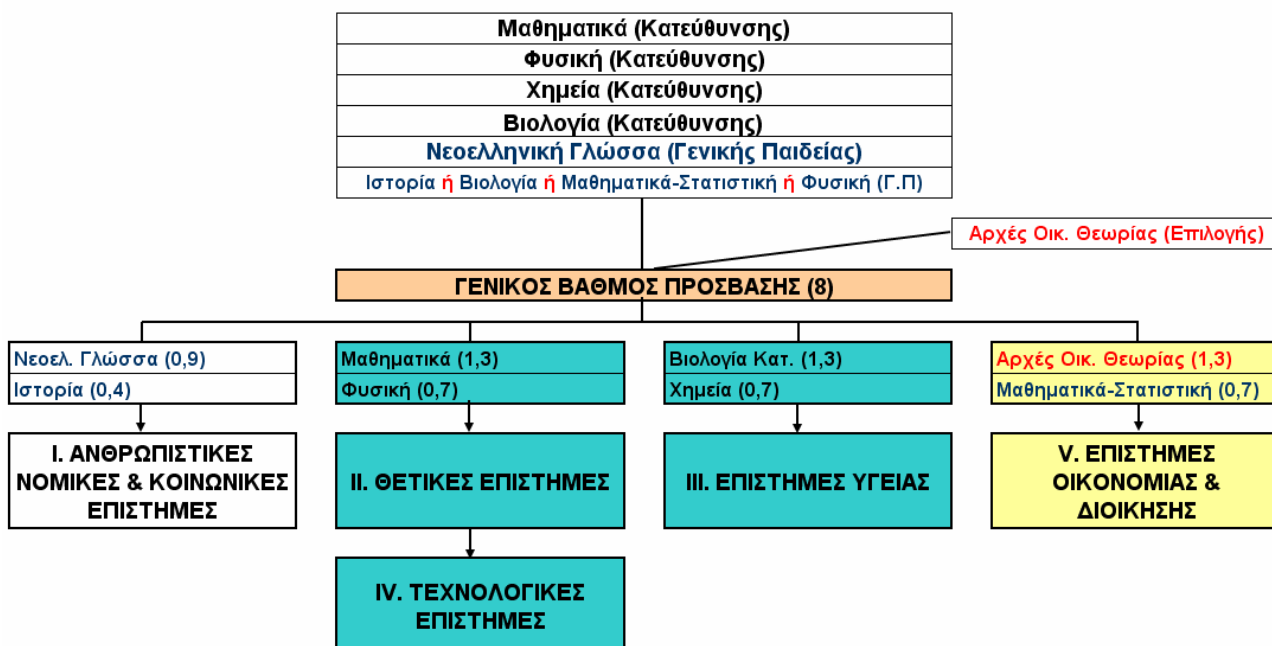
Μαθηματικά (Κατεύθυνσης)
Φυσική (Κατεύθυνσης)
Χημεία (Κατεύθυνσης)
Βιολογία (Κατεύθυνσης)
Νεοελληνική Γλώσσα (Γενικής Παιδείας)
Ιστορία ή Βιολογία ή Μαθηματικά-Στατιστική ή Φυσική (Γ.Π)

Αρχές Οικ. Θεωρίας (Επιλογής)

ΓΕΝΙΚΟΣ ΒΑΘΜΟΣ ΠΡΟΣΒΑΣΗΣ (8)

Νεοελ. Γλώσσα (0,9)
Ιστορία (0,4)
I. ΑΝΘΡΩΠΙΣΤΙΚΕΣ ΝΟΜΙΚΕΣ & ΚΟΙΝΩΝΙΚΕΣ ΕΠΙΣΤΗΜΕΣ

Μαθηματικά (1,3)
Φυσική (0,7)
II. ΘΕΤΙΚΕΣ ΕΠΙΣΤΗΜΕΣ

IV. ΤΕΧΝΟΛΟΓΙΚΕΣ ΕΠΙΣΤΗΜΕΣ

Βιολογία Κατ. (1,3)
Χημεία (0,7)
III. ΕΠΙΣΤΗΜΕΣ ΥΓΕΙΑΣ

Αρχές Οικ. Θεωρίας (1,3)
Μαθηματικά-Στατιστική (0,7)
V. ΕΠΙΣΤΗΜΕΣ ΟΙΚΟΝΟΜΙΑΣ & ΔΙΟΙΚΗΣΗΣ